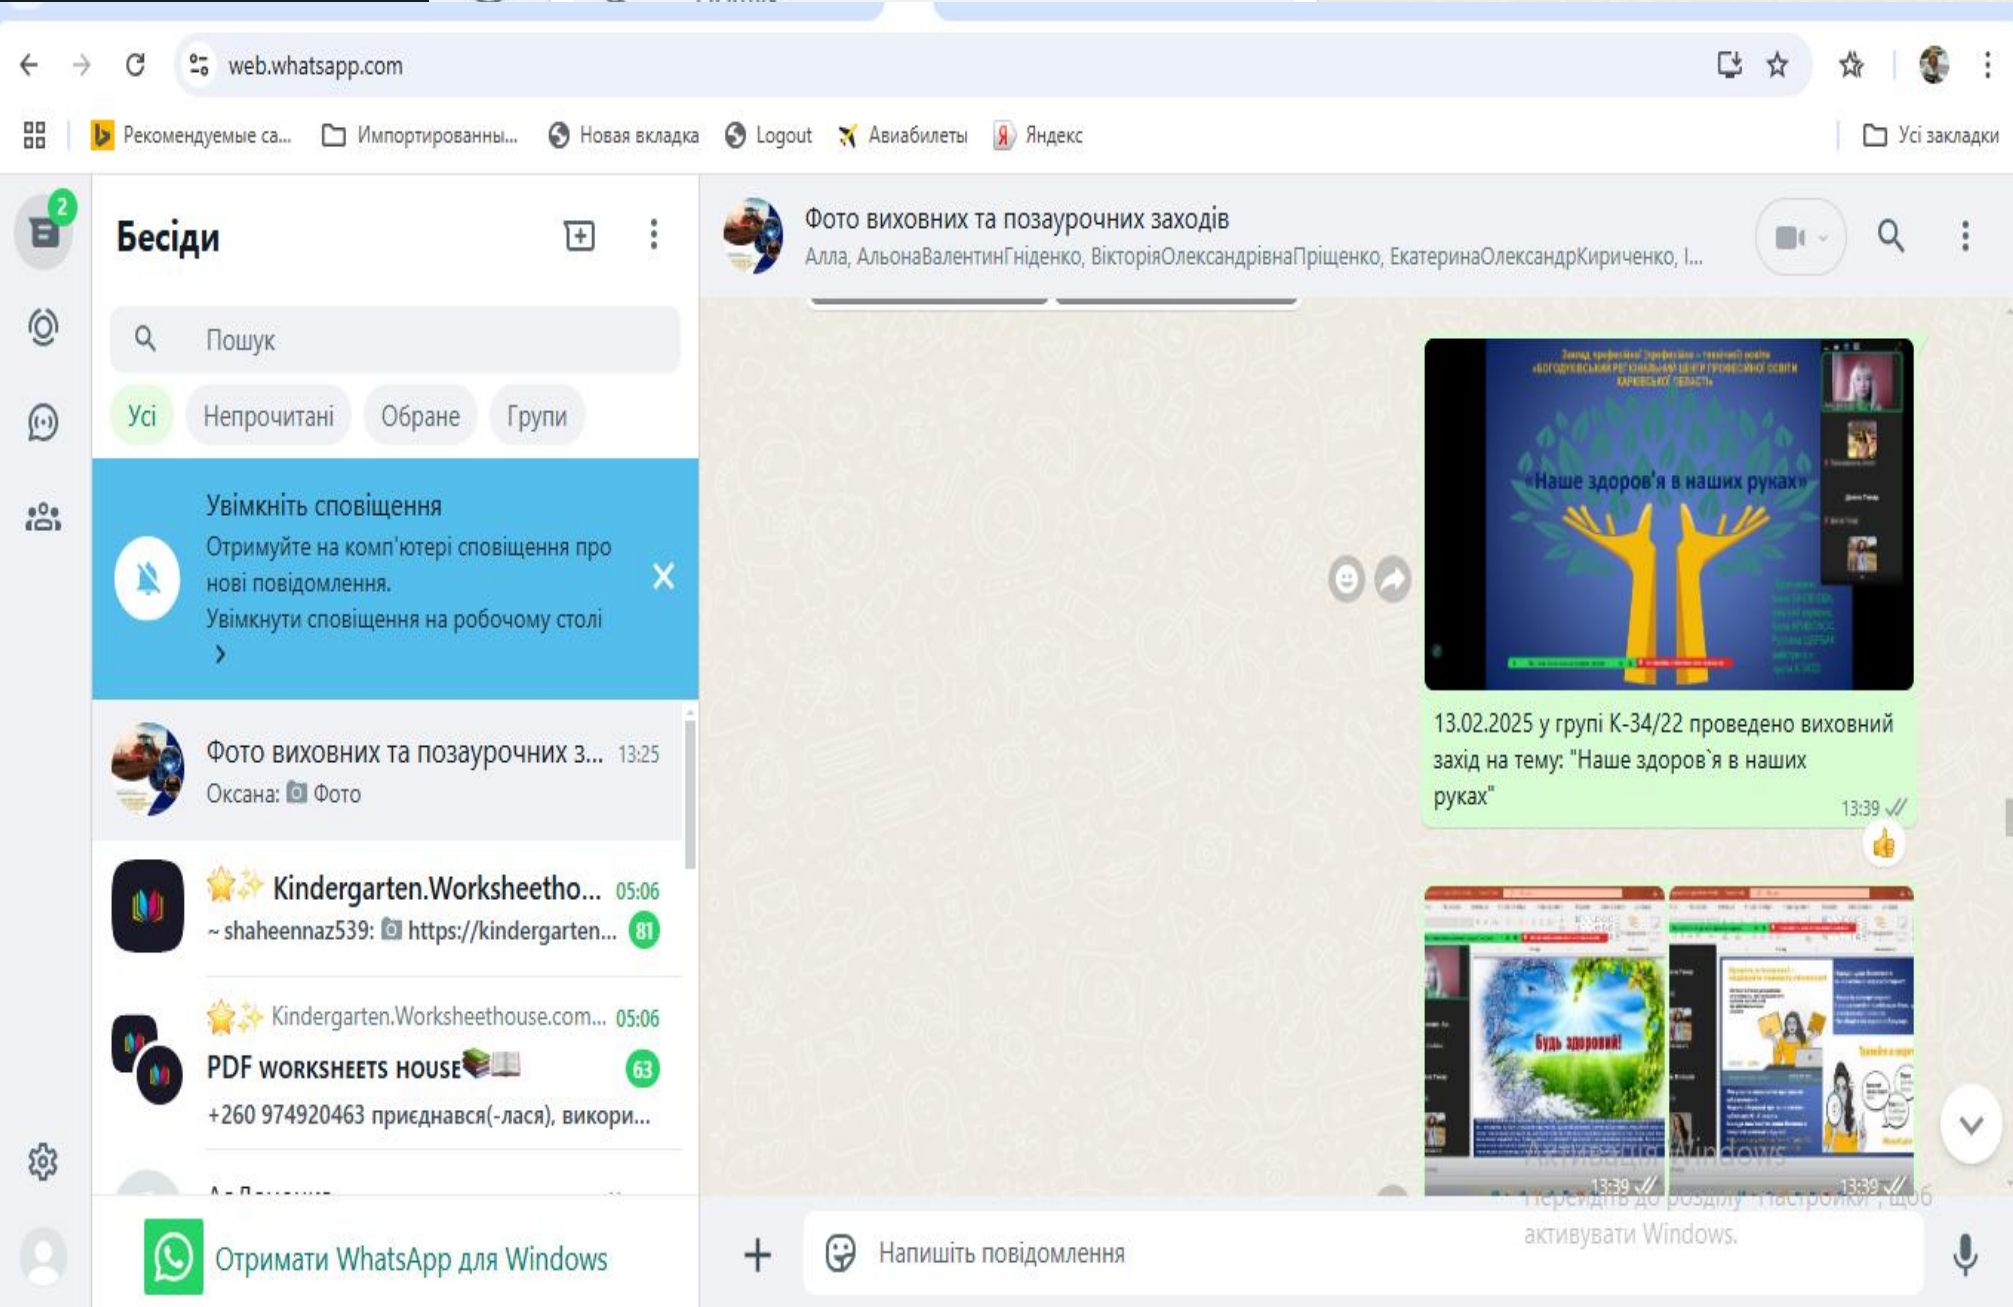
web.whatsapp.com

Рекомендуемые са... Импортированны... Новая вкладка Logout Авиабилеты Яндекс Усі закладки

2

Бесіди

Пошук

Усі Непрочитані Обране Групи

Увімкніть сповіщення
Отримуйте на комп'ютері сповіщення про нові повідомлення.
Увімкнути сповіщення на робочому столі

Фото виховних та позаурочних з... 13:25
Оксана: Фото

Kindergarten.Worksheetho... 05:06
~ shaheennaz539: https://kindergarten... 81

Kindergarten.Worksheethouse.com... 05:06
PDF WORKSHEETS HOUSE 63
+260 974920463 приєднався(-лася), викори...

Отримати WhatsApp для Windows

Фото виховних та позаурочних заходів
Алла, АльонаВалентинГніденко, ВікторіяОлександрівнаПріщенко, ЕкатеринаОлександрКириченко, І...

«Наше здоров'я в наших руках»

13.02.2025 у групі К-34/22 проведено виховний захід на тему: "Наше здоров`я в наших руках"
13:39

Будь здоровий!

13:39
13:39

Активація Windows
Перейдіть до розділу "Настройки", щоб активувати Windows.

Напишіть повідомлення